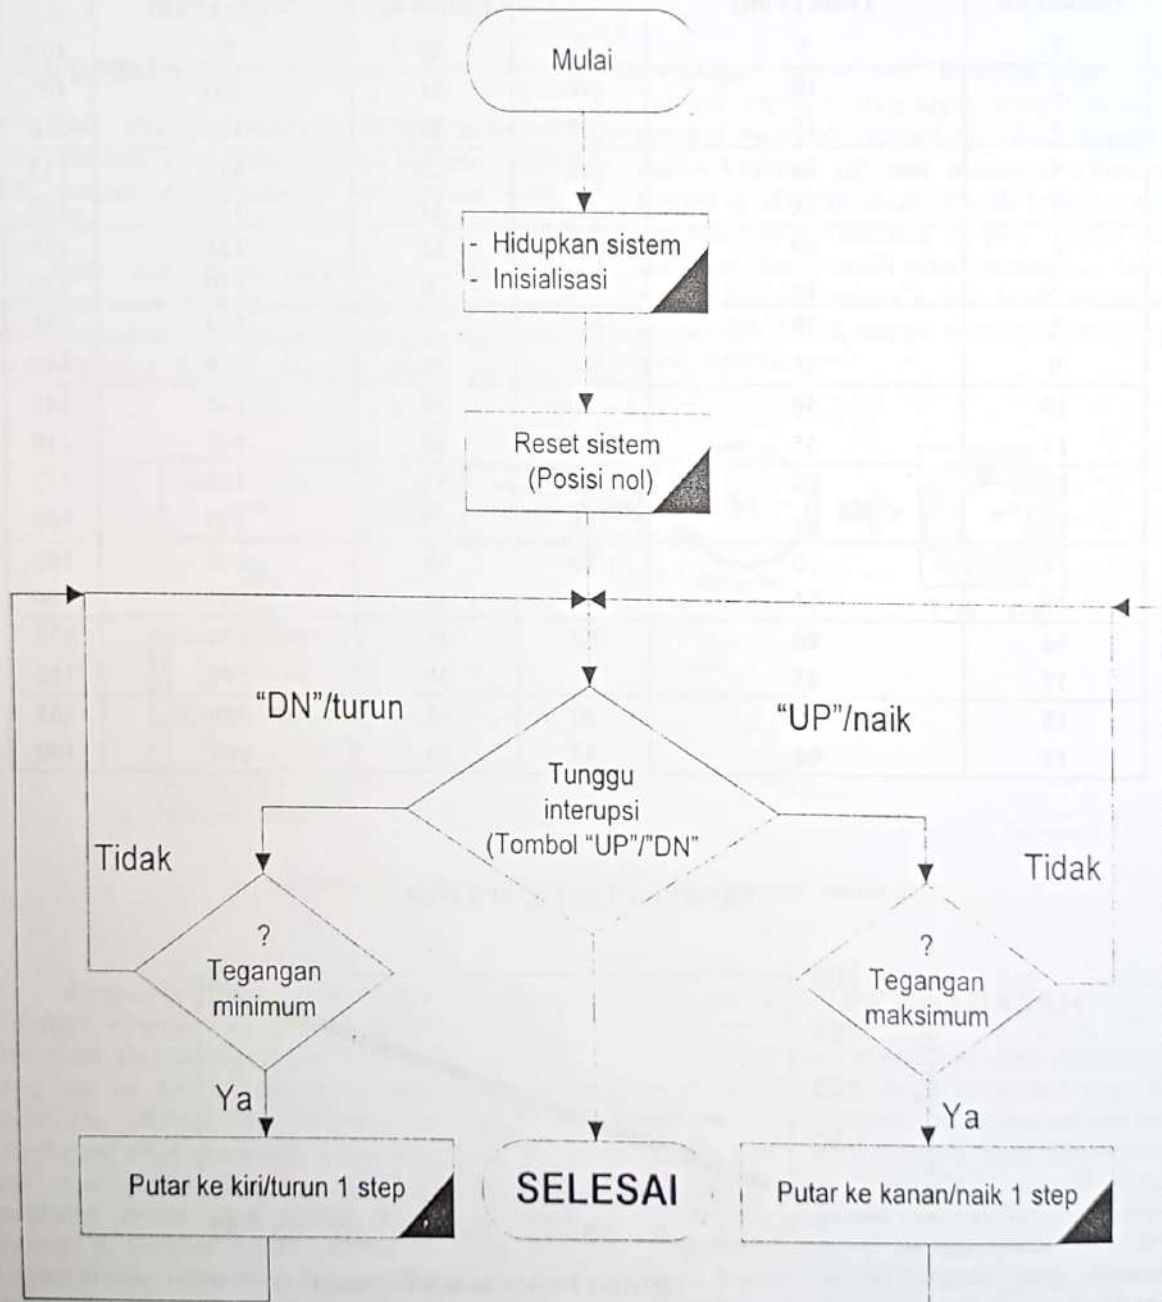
Mulai

- Hidupkan sistem
- Inisialisasi

Reset sistem
(Posisi nol)

"DN"/turun

"UP"/naik

Tunggu
interupsi
(Tombol "UP"/"DN"

Tidak

Tidak

?
Tegangan
minimum

?
Tegangan
maksimum

Ya

Ya

Putar ke kiri/turun 1 step

SELESAI

Putar ke kanan/naik 1 step